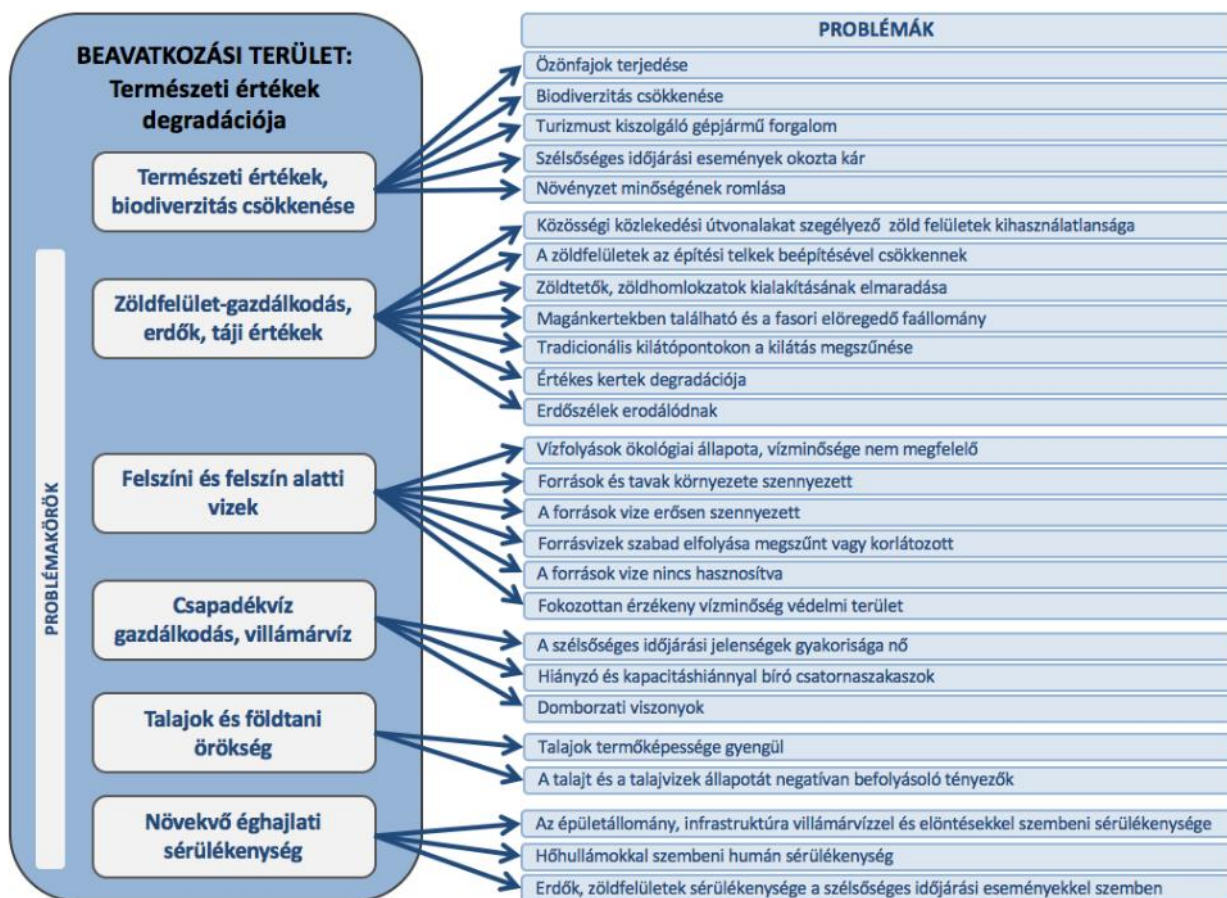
BEAVATKOZÁSI TERÜLET:
Természeti értékek degradációja

PROBLÉMAKÖRÖK

Természeti értékek, biodiverzitás csökkenése

Zöldfelület-gazdálkodás, erdők, táji értékek

Felszíni és felszín alatti vizek

Csapadékvíz gazdálkodás, villámárvíz

Talajok és földtani örökség

Növekvő éghajlati sérülékenység

PROBLÉMÁK

Özönfajok terjedése
Biodiverzitás csökkenése
Turizmust kiszolgáló gépjármű forgalom
Szélsőséges időjárási események okozta kár
Növényzet minőségének romlása
Közösségi közlekedési útvonalakat szegélyező zöld felületek kihasználatlansága
A zöldfelületek az építési telkek beépítésével csökkennek
Zöldtetők, zöldhomlokzatok kialakításának elmaradása
Magánkertekben található és a fasori elöregedő faállomány
Tradicionális kilátópontokon a kilátás megszűnése
Értékes kertek degradációja
Erdőszélek erodálódnak
Vízfolyások ökológiai állapota, vízminősége nem megfelelő
Források és tavak környezete szennyezett
A források vize erősen szennyezett
Forrásvizek szabad elfolyása megszűnt vagy korlátozott
A források vize nincs hasznosítva
Fokozottan érzékeny vízminőség védelmi terület
A szélsőséges időjárási jelenségek gyakorisága nő
Hiányzó és kapacitáshiánnyal bíró csatornaszakaszok
Domborzati viszonyok
Talajok termőképessége gyengül
A talajt és a talajvizek állapotát negatívan befolyásoló tényezők
Az épületállomány, infrastruktúra villámárvízzel és elöntésekkel szembeni sérülékenysége
Hőhullámokkal szembeni humán sérülékenység
Erdők, zöldfelületek sérülékenysége a szélsőséges időjárási eseményekkel szemben